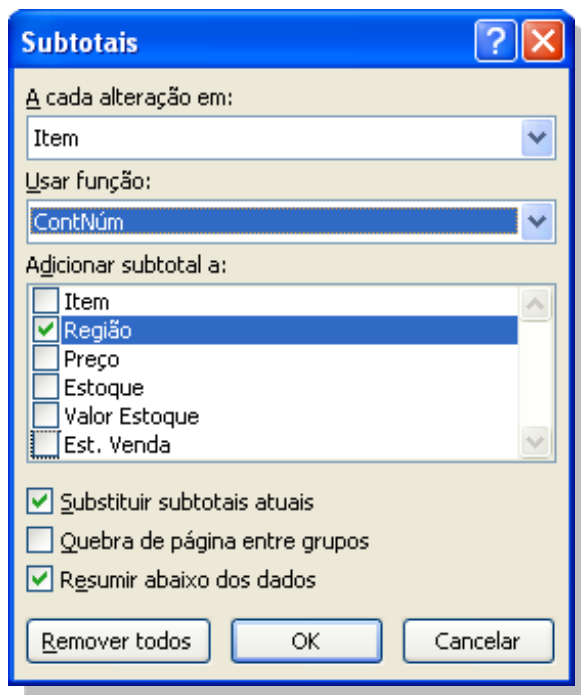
Subtotais

A cada alteração em:

Item

Usar função:

ContNúm

Adicionar subtotal a:

Item
Região
Preço
Estoque
Valor Estoque
Est. Venda

Substituir subtotais atuais
Quebra de página entre grupos
Resumir abaixo dos dados

Remover todos
OK
Cancelar